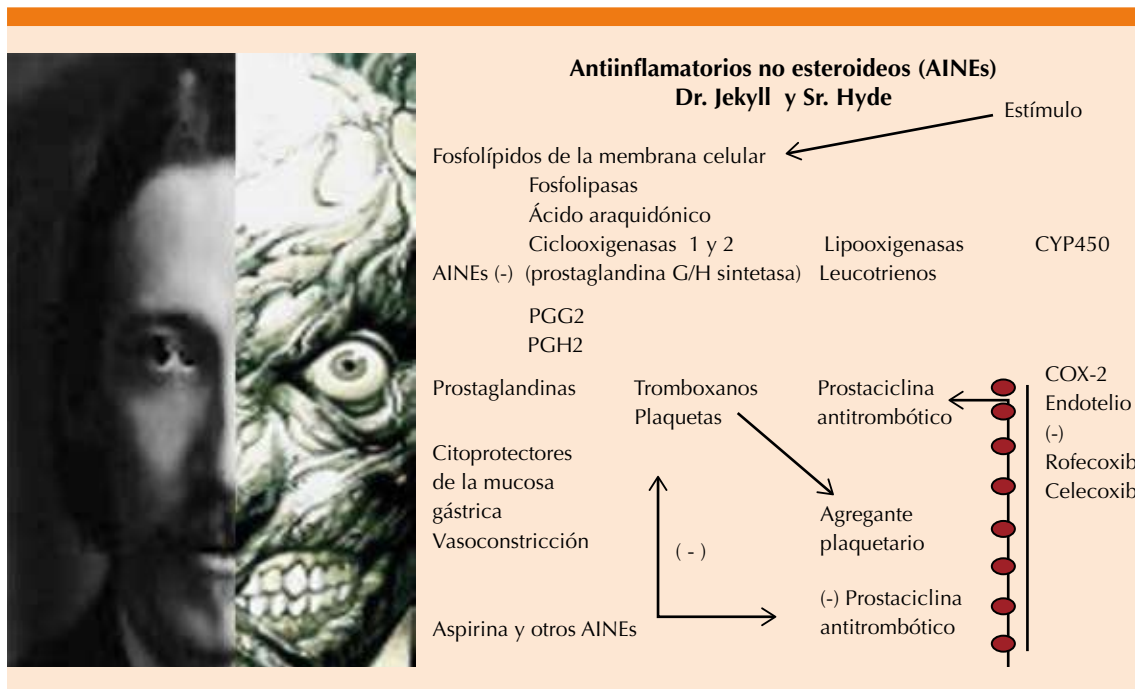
Antiinflamatorios no esteroideos (AINEs)
Dr. Jekyll y Sr. Hyde

Estímulo

Fosfolípidos de la membrana celular
Fosfolipasas
Ácido araquidónico
Ciclooxigenasas 1 y 2
Lipooxigenasas
CYP450
AINEs (-) (prostaglandina G/H sintetasa)
Leucotrienos

PGG2
PGH2

Prostaglandinas
Tromboxanos
Plaquetas
Prostaciclina
antitrombótico

COX-2
Endotelio
(-)
Rofecoxib
Celecoxib

Citoprotectores
de la mucosa
gástrica
Vasoconstricción

( - )

Agregante
plaquetario

(-) Prostaciclina
antitrombótico

Aspirina y otros AINEs